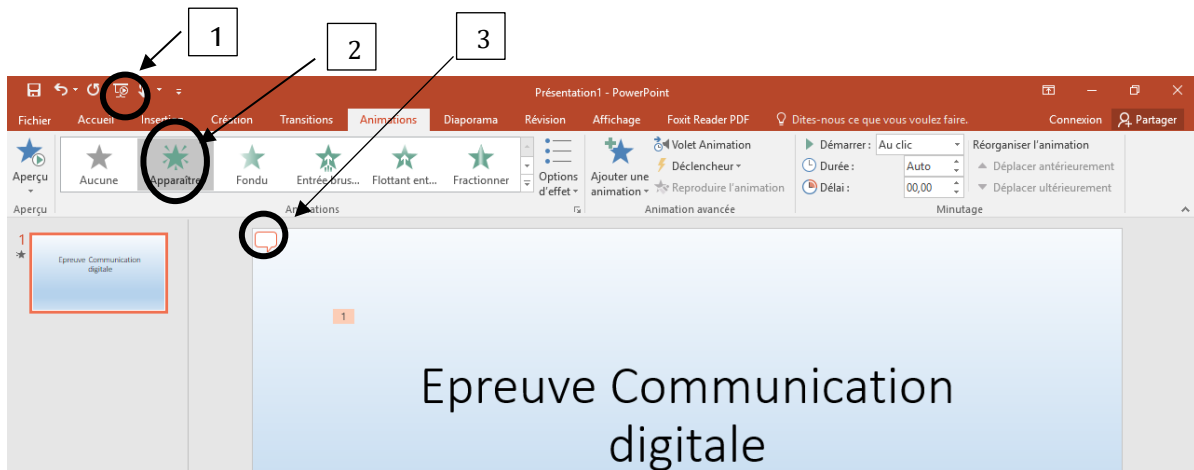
1

2

3

Présentation1 - PowerPoint

Fichier Accueil Insertion Création Transitions Animations Diaporama Révision Affichage Foxit Reader PDF Dites-nous ce que vous voulez faire. Connexion Partager

Aperçu

Aperçu

Aucune Apparaître Fondu Entrée brus... Flottant ent... Fractionner

Options d'effet

Animations

Ajouter une animation

Volet Animation

Déclencheur

Reproduire l'animation

Animation avancée

Démarrer : Au clic

Durée : Auto

Délai : 00,00

Réorganiser l'animation

Déplacer antérieurement

Déplacer ultérieurement

Minutage

1

Epreuve Communication digitale

1

Epreuve Communication digitale